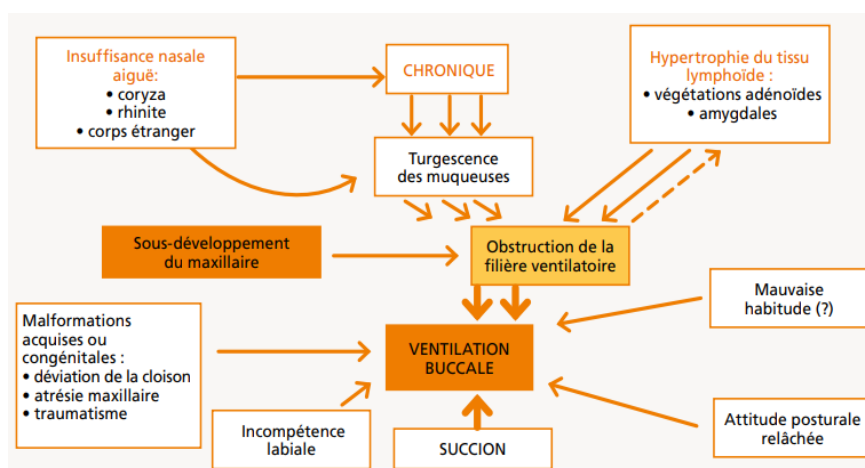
Insuffisance nasale aiguë:
• coryza
• rhinite
• corps étranger

CHRONIQUE

Hypertrophie du tissu lymphoïde :
• végétations adénoïdes
• amygdales

Turgescence des muqueuses

Sous-développement du maxillaire

Obstruction de la filière ventilatoire

Mauvaise habitude (?)

Malformations acquises ou congénitales :
• déviation de la cloison
• atrésie maxillaire
• traumatisme

VENTILATION BUCCALE

Attitude posturale relâchée

Incompétence labiale

SUCCION